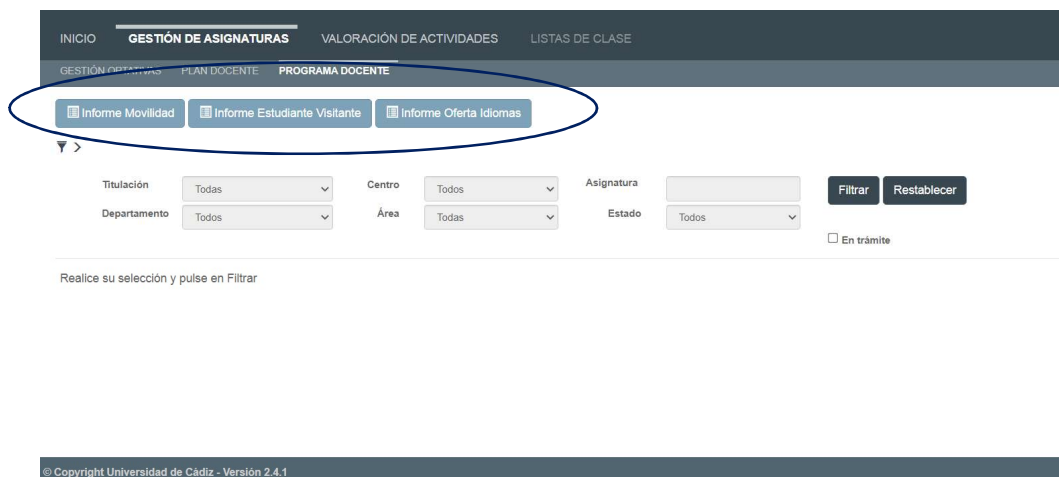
INICIO GESTIÓN DE ASIGNATURAS VALORACIÓN DE ACTIVIDADES LISTAS DE CLASE

GESTIÓN OPTATIVAS PLAN DOCENTE PROGRAMA DOCENTE

Informe Movilidad Informe Estudiante Visitante Informe Oferta Idiomas

Titulación Todas
Centro Todos
Asignatura
Filtrar Restablecer
Departamento Todos
Área Todas
Estado Todos
En trámite

Realice su selección y pulse en Filtrar

© Copyright Universidad de Cádiz - Versión 2.4.1